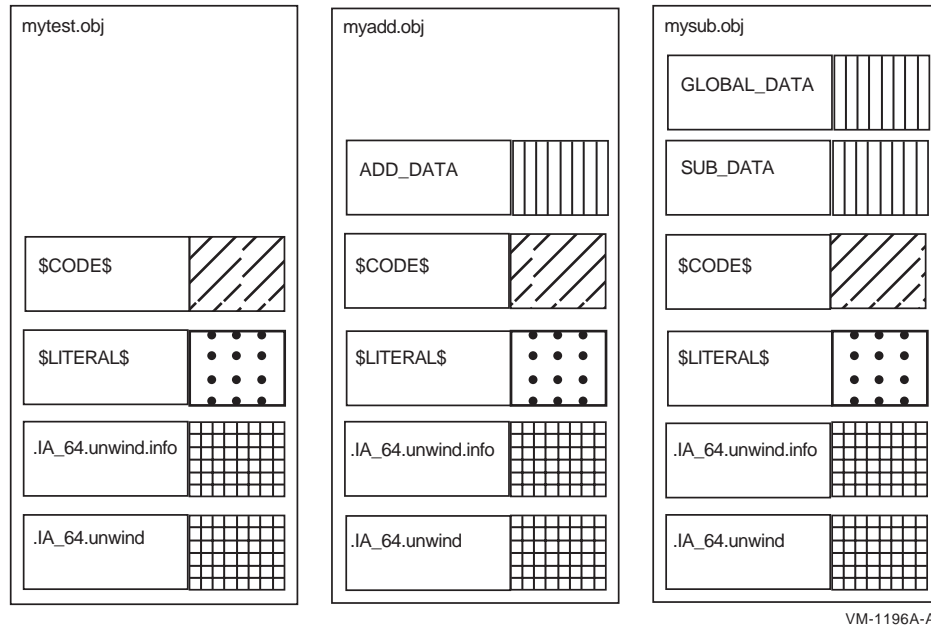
mytest.obj

$CODE$

$LITERAL$

.IA_64.unwind.info

.IA_64.unwind

myadd.obj

ADD_DATA

$CODE$

$LITERAL$

.IA_64.unwind.info

.IA_64.unwind

mysub.obj

GLOBAL_DATA

SUB_DATA

$CODE$

$LITERAL$

.IA_64.unwind.info

.IA_64.unwind

VM-1196A-A